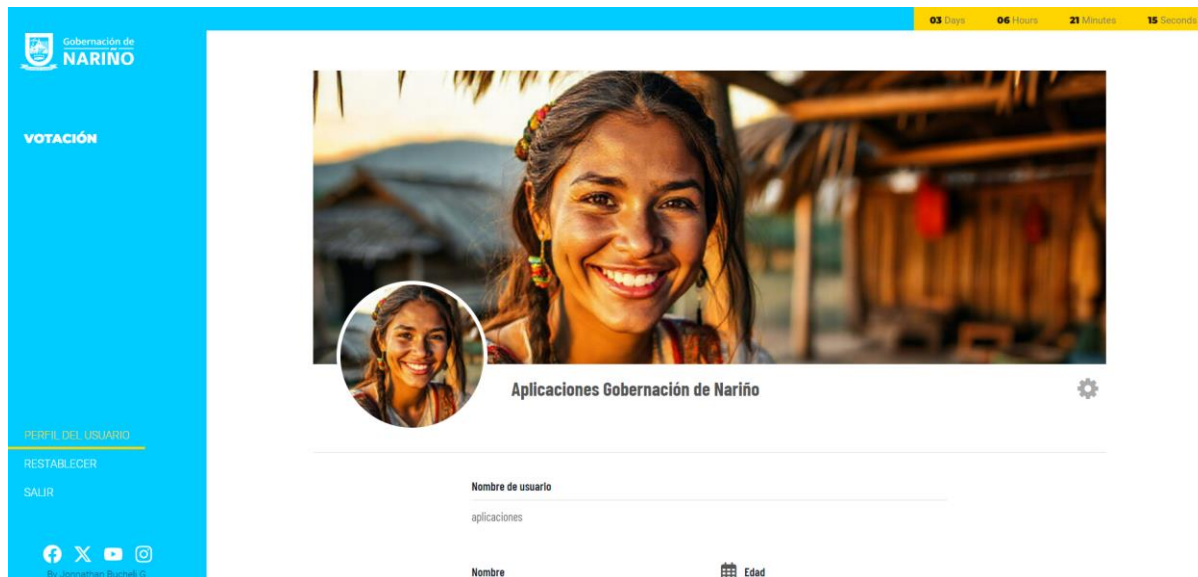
03 Days 06 Hours 21 Minutes 15 Seconds

Gobernación de NARIÑO

VOTACIÓN

PERFIL DEL USUARIO
RESTABLECER
SALIR

By Jonnathan Bucheli G.

Aplicaciones Gobernación de Nariño

Nombre de usuario
aplicaciones

Nombre
Edad